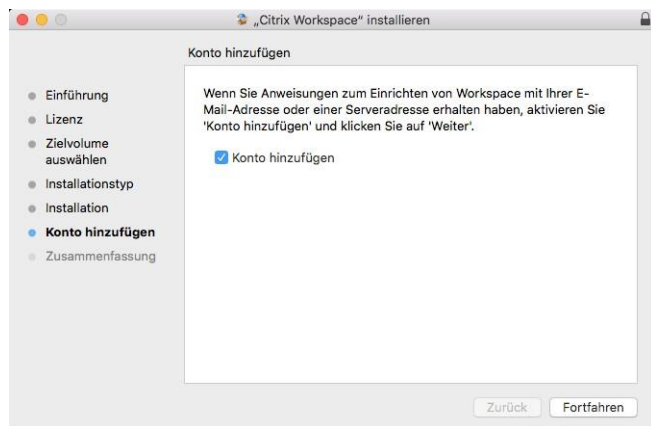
„Citrix Workspace" installieren

Konto hinzufügen

Einführung
Lizenz
Zielvolume auswählen
Installationstyp
Installation
Konto hinzufügen
Zusammenfassung

Wenn Sie Anweisungen zum Einrichten von Workspace mit Ihrer E-Mail-Adresse oder einer Serveradresse erhalten haben, aktivieren Sie 'Konto hinzufügen' und klicken Sie auf 'Weiter'.

Konto hinzufügen

Zurück
Fortfahren